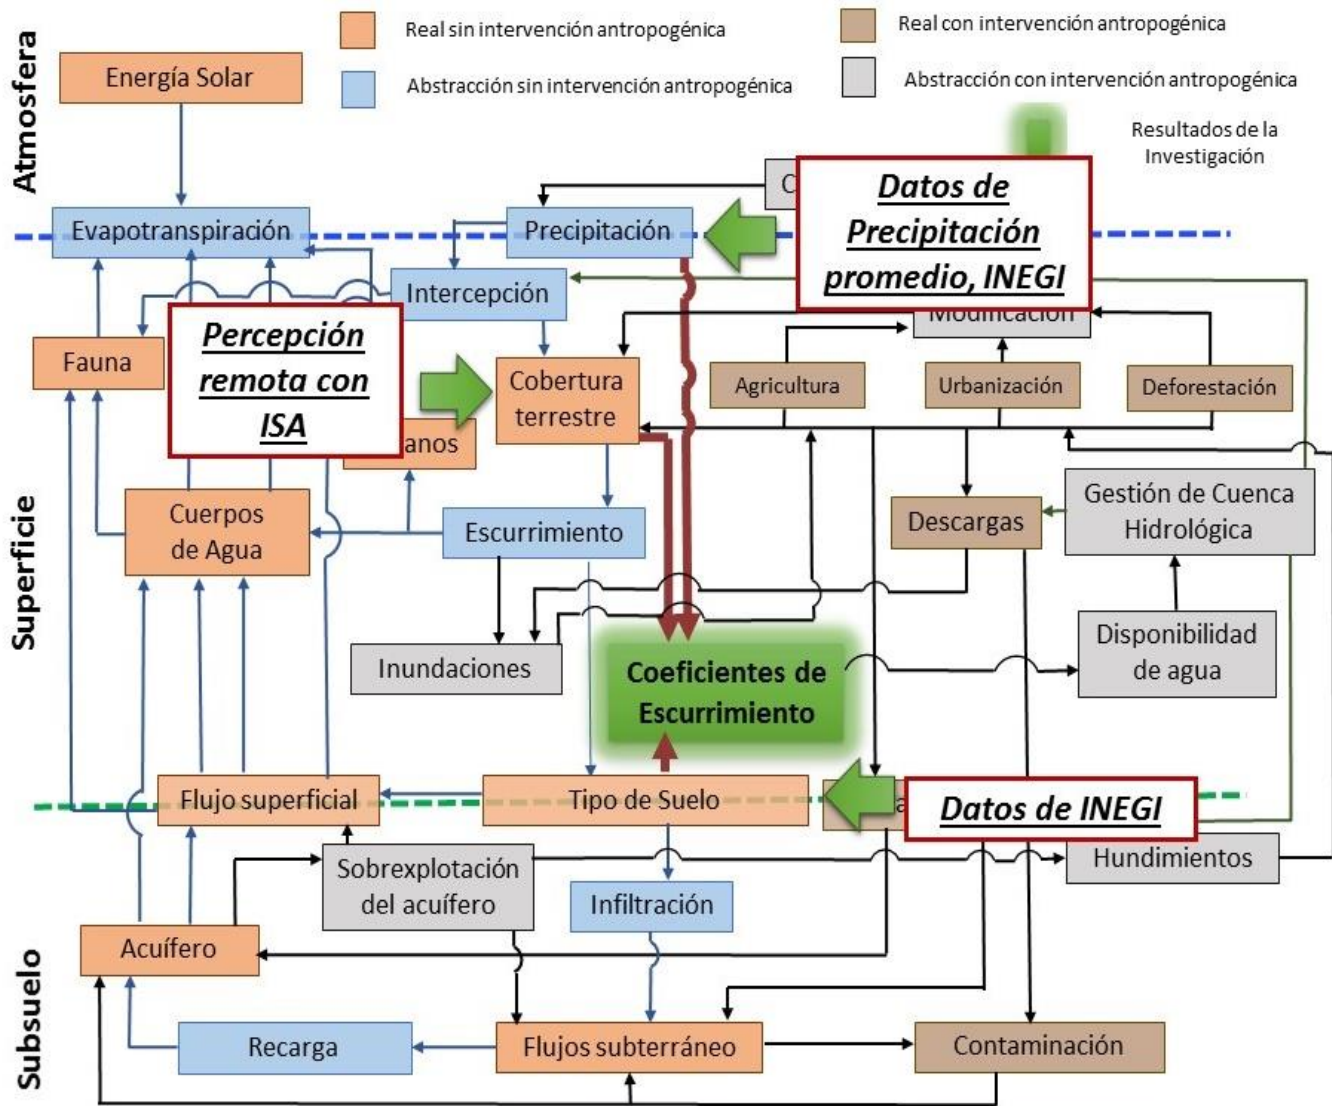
Real sin intervención antropogénica

Abstracción sin intervención antropogénica

Real con intervención antropogénica

Abstracción con intervención antropogénica

Resultados de la Investigación

Atmosfera

Energía Solar

Evapotranspiración

Precipitación

C

Datos de Precipitación promedio, INEGI

Intercepción

Modificación

Fauna

Percepción remota con ISA

Cobertura terrestre

Agricultura

Urbanización

Deforestación

anos

Superficie

Cuerpos de Agua

Escurrimiento

Descargas

Gestión de Cuenca Hidrológica

Inundaciones

Coeficientes de Escurrimiento

Disponibilidad de agua

Flujo superficial

Tipo de Suelo

a

Datos de INEGI

Sobrexplotación del acuífero

Hundimientos

Infiltración

Subsuelo

Acuífero

Recarga

Flujos subterráneo

Contaminación